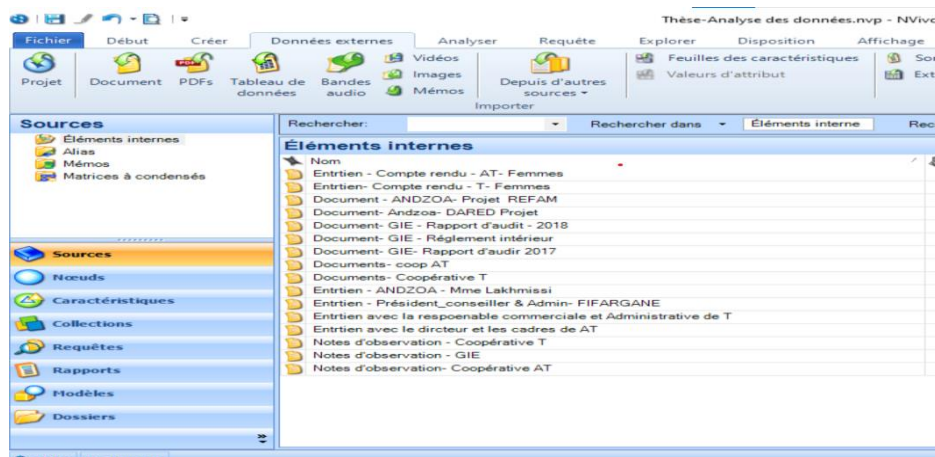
Thèse-Analyse des données.nvp - NVivo

Fichier Début Créer Données externes Analyser Requête Explorer Disposition Affichage

Projet Document PDFs Tableau de données Bandes audio Vidéos Images Mémos Depuis d'autres sources Feuilles des caractéristiques Valeurs d'attribut So Ext

Importer

Sources

Éléments internes
Alias
Mémos
Matrices à condensés

Sources
Nœuds
Caractéristiques
Collections
Requêtes
Rapports
Modèles
Dossiers

Rechercher: Rechercher dans Éléments interne Rec

Éléments internes

Nom
Entrtien - Compte rendu - AT- Femmes
Entrtien- Compte rendu - T- Femmes
Document - ANDZOA- Projet REFAM
Document- Andzoa- DARED Projet
Document- GIE - Rapport d'audit - 2018
Document- GIE - Réglement intérieur
Document- GIE- Rapport d'audir 2017
Documents- coop AT
Documents- Coopérative T
Entrtien - ANDZOA - Mme Lakhmissi
Entrtien - Président_conseiller & Admin- FIFARGANE
Entrtien avec la respoenable commerciale et Administrative de T
Entrtien avec le dircteur et les cadres de AT
Notes d'observation - Coopérative T
Notes d'observation - GIE
Notes d'observation- Coopérative AT